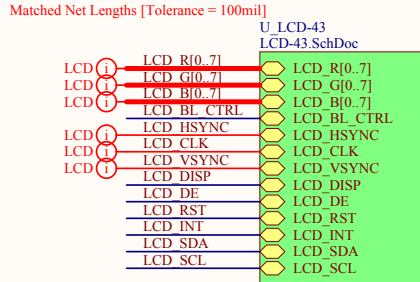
Matched Net Lengths [Tolerance = 100mil]

U_LCD-43
LCD-43.SchDoc

| | Net | Port |
|---|---|---|
| LCD i | LCD_R[0..7] | LCD_R[0..7] |
| LCD i | LCD_G[0..7] | LCD_G[0..7] |
| LCD i | LCD_B[0..7] | LCD_B[0..7] |
| | LCD_BL_CTRL | LCD_BL_CTRL |
| LCD i | LCD_HSYNC | LCD_HSYNC |
| LCD i | LCD_CLK | LCD_CLK |
| LCD i | LCD_VSYNC | LCD_VSYNC |
| | LCD_DISP | LCD_DISP |
| | LCD_DE | LCD_DE |
| | LCD_RST | LCD_RST |
| | LCD_INT | LCD_INT |
| | LCD_SDA | LCD_SDA |
| | LCD_SCL | LCD_SCL |